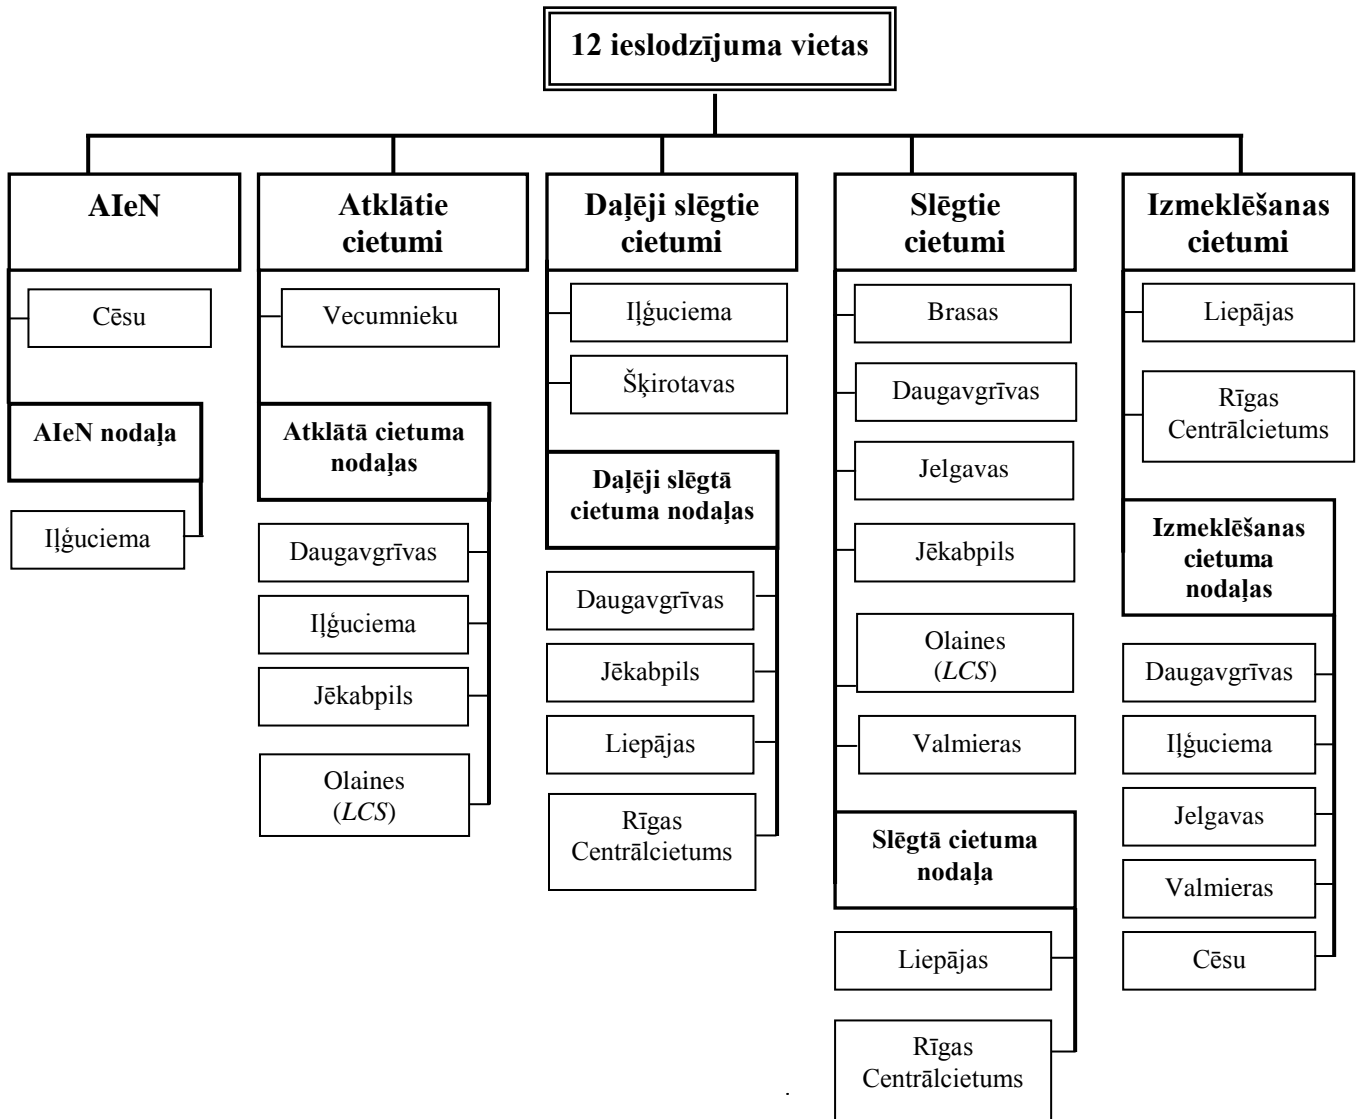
12 ieslodzījuma vietas

AIeN

Cēsu

AIeN nodaļa

Iļģuciema

Atklātie cietumi

Vecumnieku

Atklātā cietuma nodaļas

Daugavgrīvas

Iļģuciema

Jēkabpils

Olaines (*LCS*)

Daļēji slēgtie cietumi

Iļģuciema

Šķirotavas

Daļēji slēgtā cietuma nodaļas

Daugavgrīvas

Jēkabpils

Liepājas

Rīgas Centrālcietums

Slēgtie cietumi

Brasas

Daugavgrīvas

Jelgavas

Jēkabpils

Olaines (*LCS*)

Valmieras

Slēgtā cietuma nodaļa

Liepājas

Rīgas Centrālcietums

Izmeklēšanas cietumi

Liepājas

Rīgas Centrālcietums

Izmeklēšanas cietuma nodaļas

Daugavgrīvas

Iļģuciema

Jelgavas

Valmieras

Cēsu